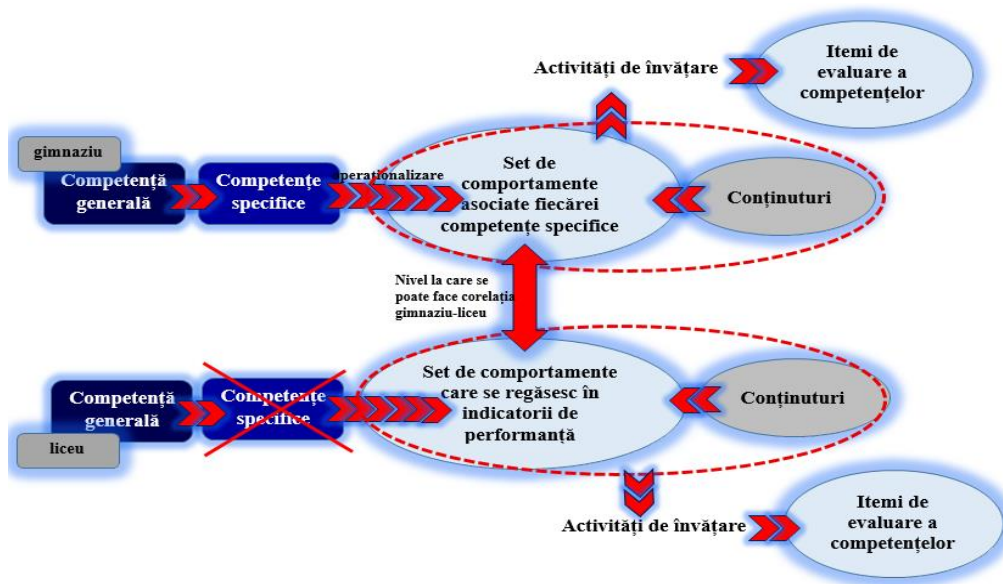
Activități de învățare

Itemi de evaluare a competențelor

gimnaziu

Competență generală

Competențe specifice

operaționalizare

Set de comportamente asociate fiecărei competențe specifice

Conținuturi

Nivel la care se poate face corelația gimnaziu-liceu

Competență generală

Competențe specifice

liceu

Set de comportamente care se regăsesc în indicatorii de performanță

Conținuturi

Activități de învățare

Itemi de evaluare a competențelor